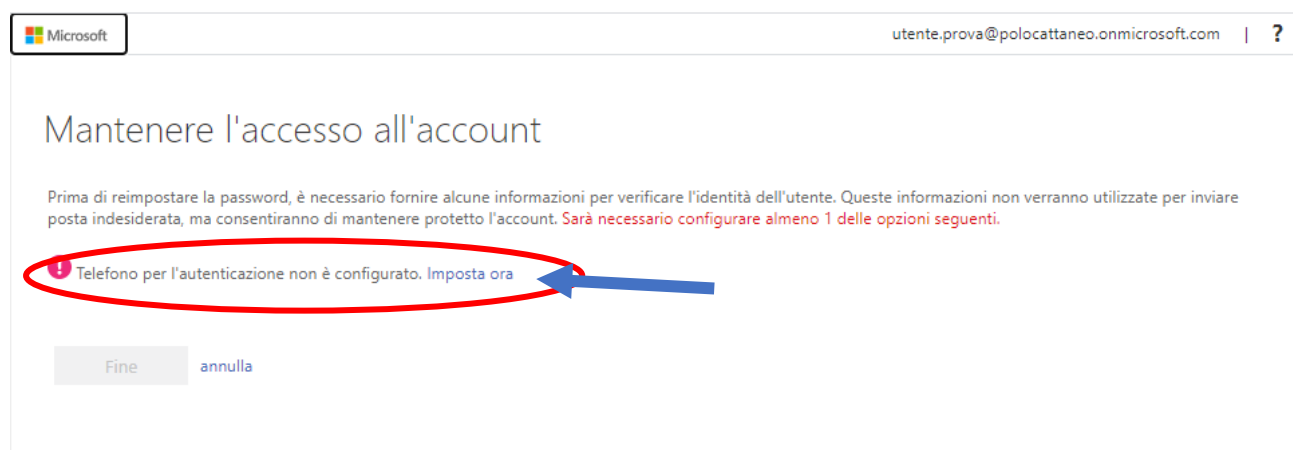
Microsoft

utente.prova@polocattaneo.onmicrosoft.com | ?

Mantenere l'accesso all'account

Prima di reimpostare la password, è necessario fornire alcune informazioni per verificare l'identità dell'utente. Queste informazioni non verranno utilizzate per inviare posta indesiderata, ma consentiranno di mantenere protetto l'account. Sarà necessario configurare almeno 1 delle opzioni seguenti.

! Telefono per l'autenticazione non è configurato. Imposta ora

Fine annulla